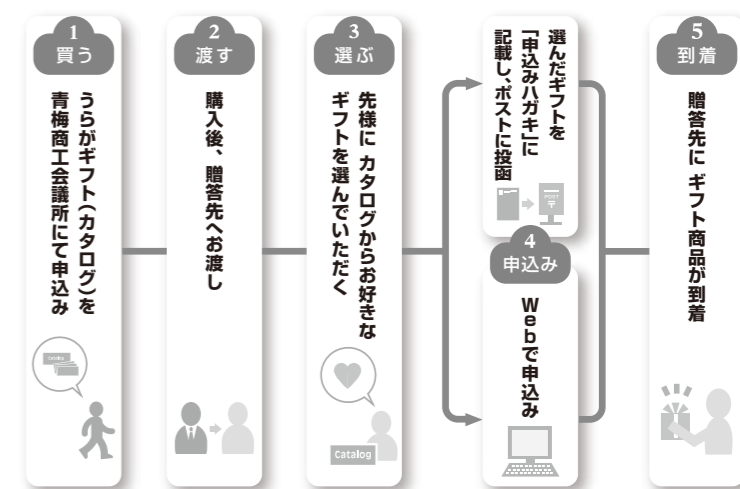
1
買う

うらがギフト(カタログ)を青梅商工会議所にて申込み

Catalog

2
渡す

購入後、贈答先へお渡し

3
選ぶ

先様に カタログからお好きなギフトを選んでいただく

Catalog

選んだギフトを「申込みハガキ」に記載し、ポストに投函

4
申込み

Webで申込み

5
到着

贈答先に ギフト商品が到着